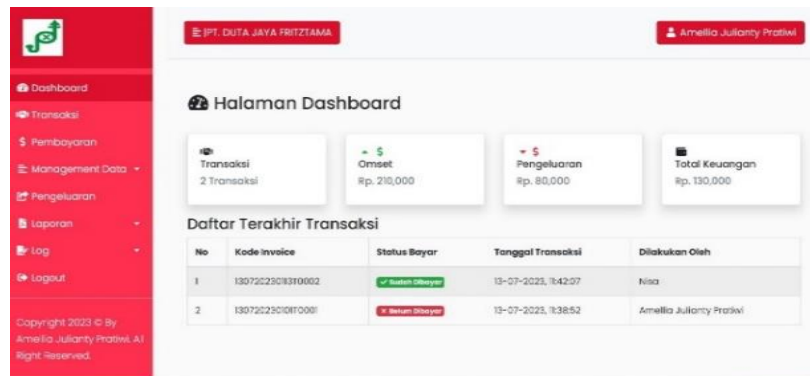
PT. DUTA JAYA FRITZTAMA

Amellia Julianty Pratiwi

Dashboard
Transaksi
$ Pembayaran
Management Data
Pengeluaran
Laporan
Log
Logout

Copyright 2023 © By Amellia Julianty Pratiwi. All Right Reserved.

Halaman Dashboard

Transaksi
2 Transaksi

$
Omset
Rp. 210,000

$
Pengeluaran
Rp. 80,000

Total Keuangan
Rp. 130,000

Daftar Terakhir Transaksi

| No | Kode Invoice | Status Bayar | Tanggal Transaksi | Dilakukan Oleh |
|---|---|---|---|---|
| 1 | 130720230113T0002 | Sudah Dibayar | 13-07-2023, 11:42:07 | Nisa |
| 2 | 130720230101T0001 | Belum Dibayar | 13-07-2023, 11:38:52 | Amellia Julianty Pratiwi |